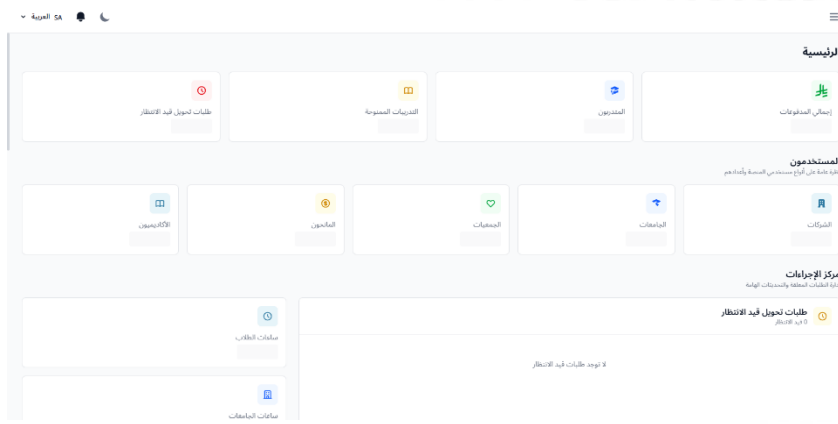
العربية SA

الرئيسية

إجمالي المدفوعات

المتدربين

التدريبات الممنوحة

طلبات تحويل قيد الانتظار

المستخدمون
نظرة عامة على أنواع مستخدمي المنصة وأعدادهم

الشركات

الجامعات

الجمعيات

المانحون

الأكاديميون

مركز الإجراءات
إدارة الطلبات المعلقة والتحديثات الهامة

طلبات تحويل قيد الانتظار
0 قيد الانتظار

لا توجد طلبات قيد الانتظار

ساعات الطلاب

ساعات الجامعات